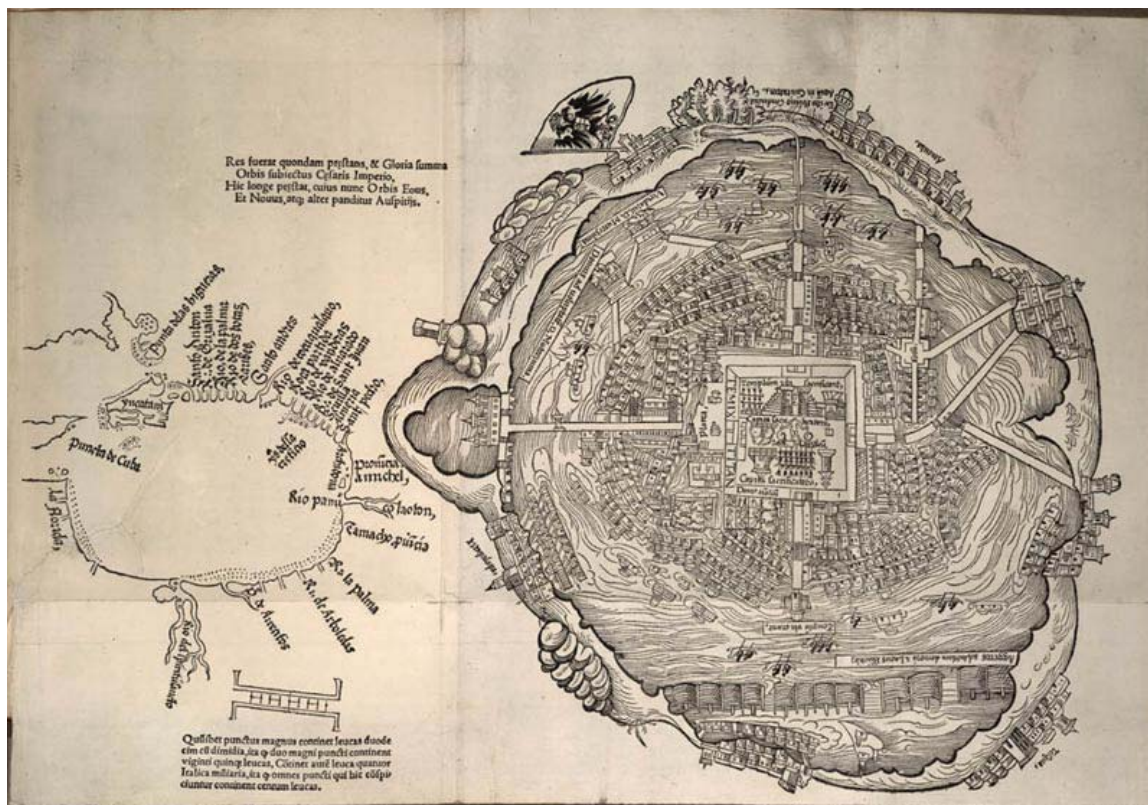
Res fuerat quondam pstans, & Gloria summa
Orbis subiectus Cesaris Imperio,
Hic longe pstat, cuius nunc Orbis Eous,
Et Nouus, atq alter panditur Auspitijs.

Punta delas hygueras

Yucatan

Puncta de Cuba

Provincia Amichel,

Rio pami

Chaoton

Tamacho puncia

R. la Palma

R. de Arboledas

Rio del Spiritusancto

La Florida

Quilibet punctus magnus continet leucas duodecim cu dimidia, ita q duo magni puncti continent viginti quinq leucas, Continet autē leuca quatuor Italica miliaria, ita q omnes puncti qui hic cōspiciuntur continent centum leucas.

TEMPLVM

Capita sacrificatorum

Platea